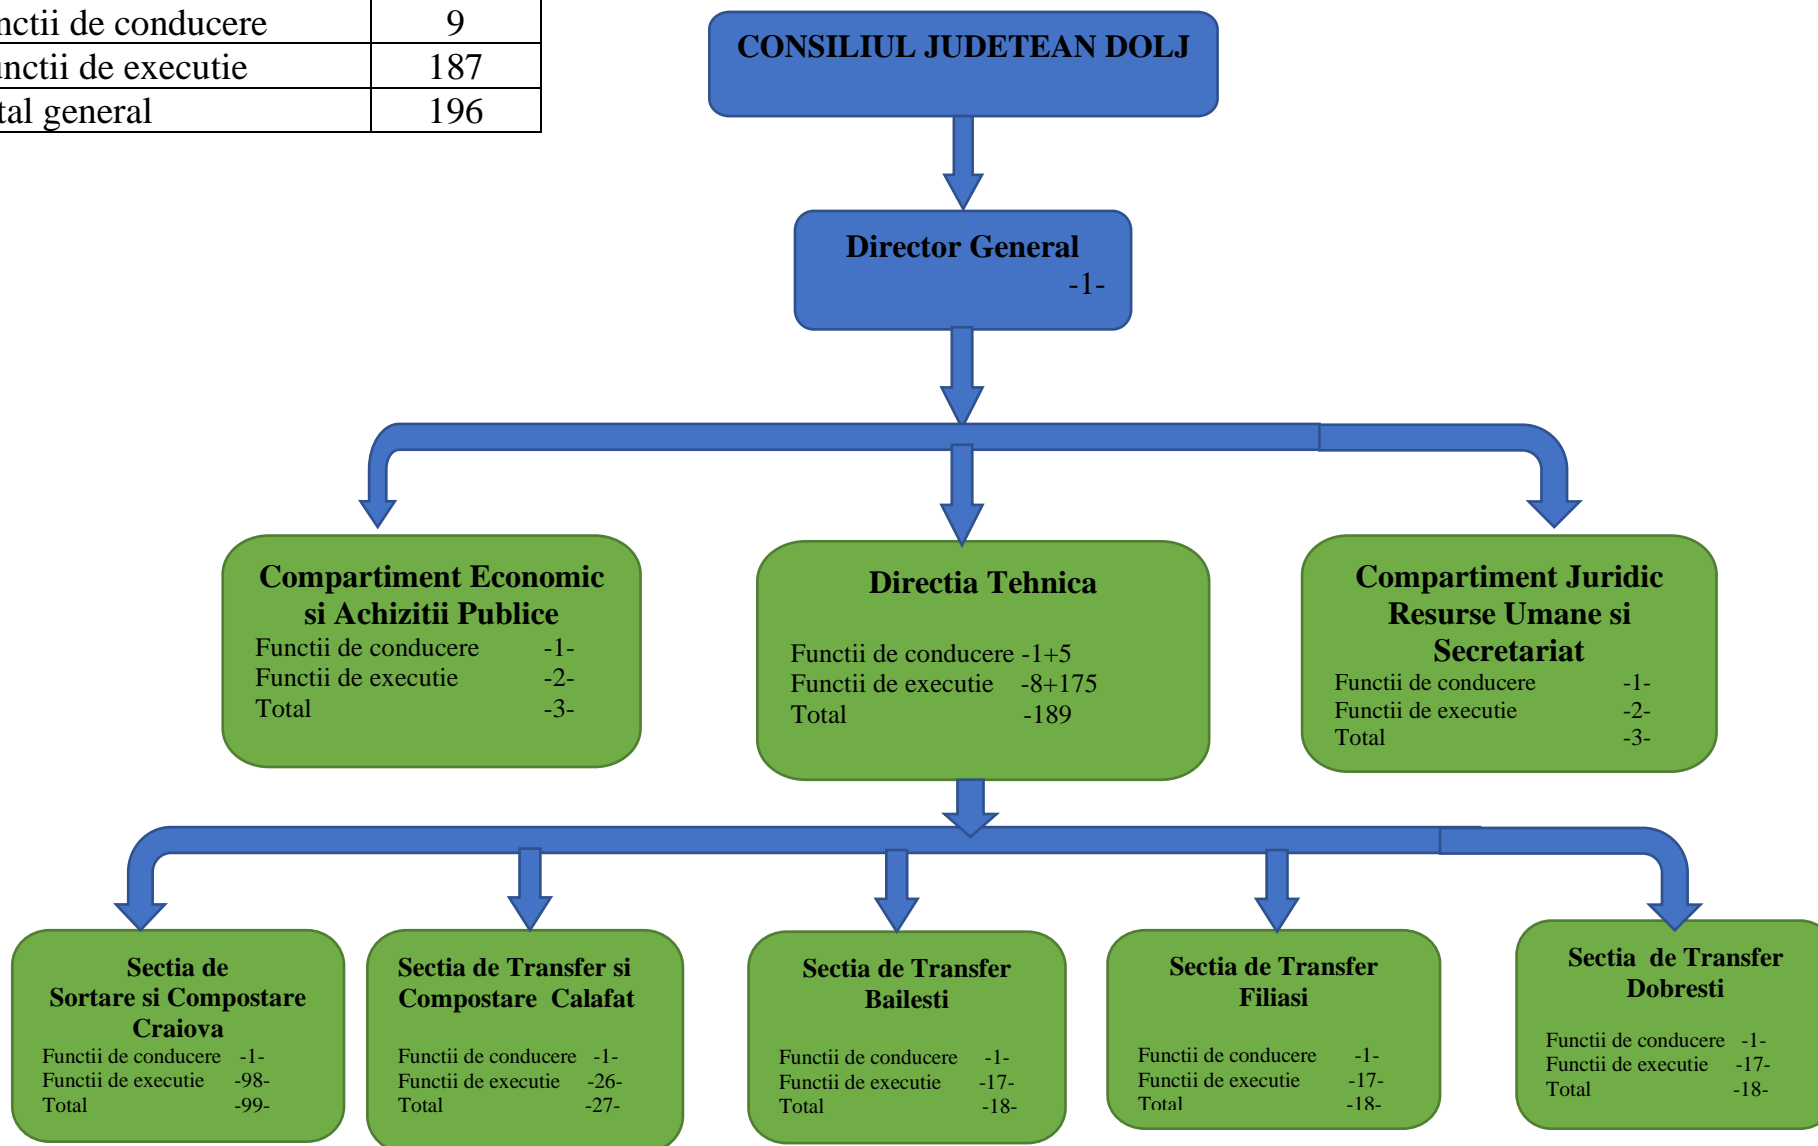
| nctii de conducere | 9 |
|---|---|
| unctii de executie | 187 |
| tal general | 196 |

CONSILIUL JUDETEAN DOLJ

Director General
-1-

Compartiment Economic si Achizitii Publice
Functii de conducere -1-
Functii de executie -2-
Total -3-

Directia Tehnica
Functii de conducere -1+5
Functii de executie -8+175
Total -189

Compartiment Juridic Resurse Umane si Secretariat
Functii de conducere -1-
Functii de executie -2-
Total -3-

Sectia de Sortare si Compostare Craiova
Functii de conducere -1-
Functii de executie -98-
Total -99-

Sectia de Transfer si Compostare Calafat
Functii de conducere -1-
Functii de executie -26-
Total -27-

Sectia de Transfer Bailesti
Functii de conducere -1-
Functii de executie -17-
Total -18-

Sectia de Transfer Filiasi
Functii de conducere -1-
Functii de executie -17-
Total -18-

Sectia de Transfer Dobresti
Functii de conducere -1-
Functii de executie -17-
Total -18-